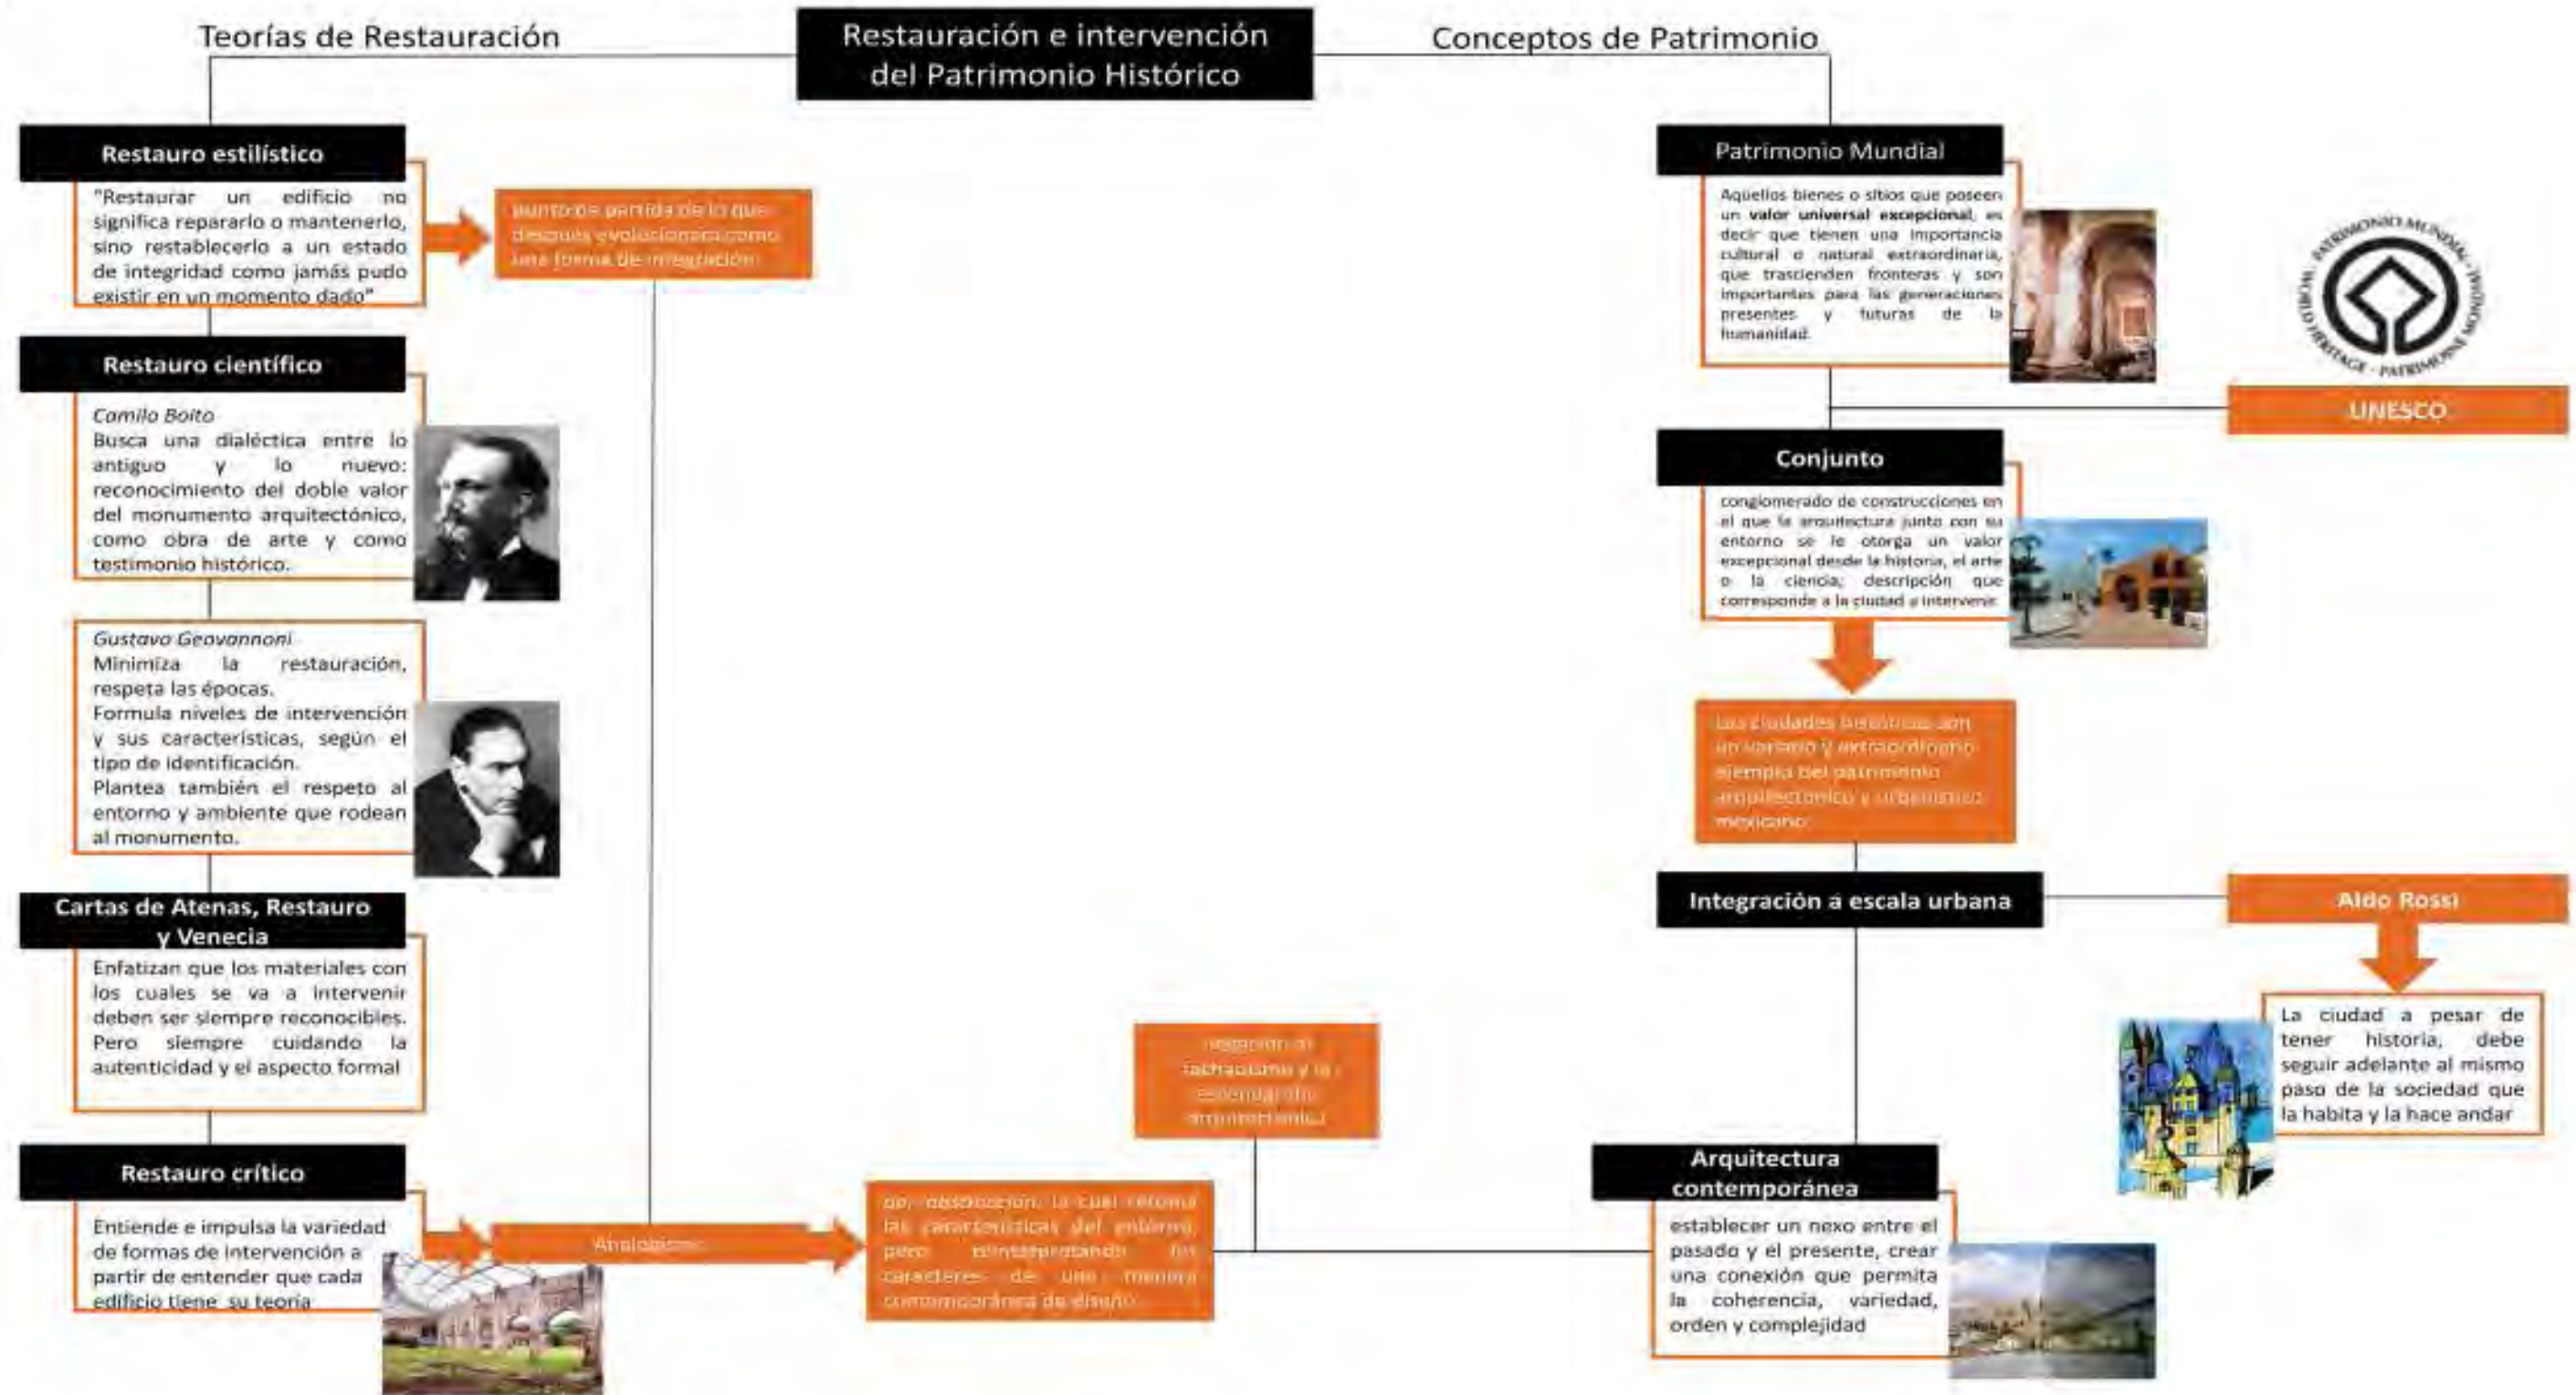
Restauración e intervención del Patrimonio Histórico

Teorías de Restauración

Conceptos de Patrimonio

Restauro estilístico

"Restaurar un edificio no significa repararlo o mantenerlo, sino restablecerlo a un estado de integridad como jamás pudo existir en un momento dado"

punto de partida de lo que después evolucionaría como una forma de integración

Restauro científico

Camilo Boito
Busca una dialéctica entre lo antiguo y lo nuevo: reconocimiento del doble valor del monumento arquitectónico, como obra de arte y como testimonio histórico.

Gustavo Geovannoni
Minimiza la restauración, respeta las épocas.
Formula niveles de intervención y sus características, según el tipo de identificación.
Plantea también el respeto al entorno y ambiente que rodean al monumento.

Cartas de Atenas, Restauro y Venecia

Enfatizan que los materiales con los cuales se va a intervenir deben ser siempre reconocibles. Pero siempre cuidando la autenticidad y el aspecto formal

Restauro crítico

Entiende e impulsa la variedad de formas de intervención a partir de entender que cada edificio tiene su teoría

Analogismo

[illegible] abstracción, la cual retoma las características del entorno, pero reinterpretando los caracteres de una manera contemporánea de diseño

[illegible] fachadismo y la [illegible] arquitectónica

Patrimonio Mundial

Aquellos bienes o sitios que poseen un valor universal excepcional, es decir que tienen una importancia cultural o natural extraordinaria, que trascienden fronteras y son importantes para las generaciones presentes y futuras de la humanidad.

PATRIMONIO MUNDIAL · WORLD HERITAGE · PATRIMOINE MONDIAL

UNESCO

Conjunto

conglomerado de construcciones en el que la arquitectura junto con su entorno se le otorga un valor excepcional desde la historia, el arte o la ciencia; descripción que corresponde a la ciudad a intervenir.

Las ciudades históricas son un variado y extraordinario ejemplo del patrimonio arquitectónico y urbanístico mexicano.

Integración a escala urbana

Aldo Rossi

La ciudad a pesar de tener historia, debe seguir adelante al mismo paso de la sociedad que la habita y la hace andar

Arquitectura contemporánea

establecer un nexo entre el pasado y el presente, crear una conexión que permita la coherencia, variedad, orden y complejidad